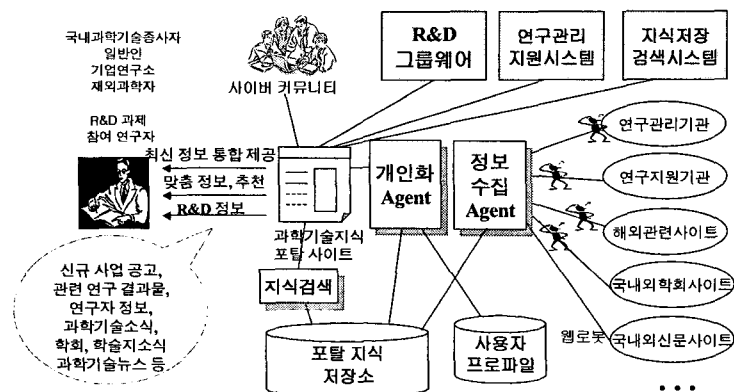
국내과학기술종사자
일반인
기업연구소
재외과학자

사이버 커뮤니티

R&D
그룹웨어

연구관리
지원시스템

지식저장
검색시스템

R&D 과제
참여 연구자

최신 정보 통합 제공

맞춤 정보, 추천

R&D 정보

개인화
Agent

정보
수집
Agent

연구관리기관

연구지원기관

해외관련사이트

국내외학회사이트

국내외신문사이트

과학기술지식
포탈 사이트

지식검색

신규 사업 공고,
관련 연구 결과물,
연구자 정보,
과학기술소식,
학회, 학술지소식
과학기술뉴스 등.

포탈 지식
저장소

사용자
프로파일

웹로봇

• • •